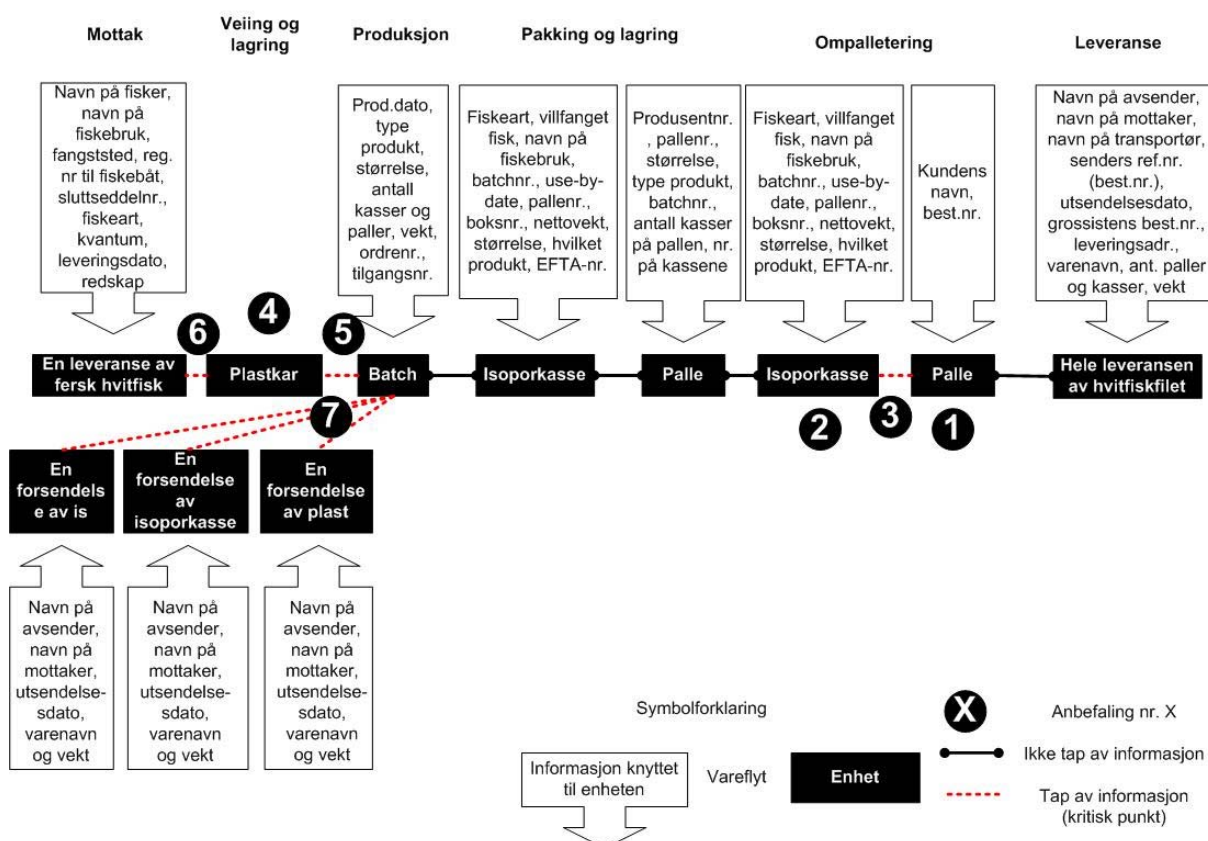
Mottak

Veiing og lagring

Produksjon

Pakking og lagring

Ompalletering

Leveranse

Navn på fisker, navn på fiskebruk, fangststed, reg. nr til fiskebåt, sluttseddelnr., fiskeart, kvantum, leveringsdato, redskap

Prod.dato, type produkt, størrelse, antall kasser og paller, vekt, ordrenr., tilgangsnr.

Fiskeart, villfanget fisk, navn på fiskebruk, batchnr., use-by-date, pallenr., boksnr., nettovekt, størrelse, hvilket produkt, EFTA-nr.

Produsentnr., pallenr., størrelse, type produkt, batchnr., antall kasser på pallen, nr. på kassene

Fiskeart, villfanget fisk, navn på fiskebruk, batchnr., use-by-date, pallenr., boksnr., nettovekt, størrelse, hvilket produkt, EFTA-nr.

Kundens navn, best.nr.

Navn på avsender, navn på mottaker, navn på transportør, senders ref.nr. (best.nr.), utsendelsesdato, grossistens best.nr., leveringsadr., varenavn, ant. paller og kasser, vekt

6

4

5

En leveranse av fersk hvitfisk

Plastkar

Batch

Isoporkasse

Palle

Isoporkasse

Palle

Hele leveransen av hvitfiskfilet

7

2

3

1

En forsendels e av is

En forsendelse av isoporkasse

En forsendelse av plast

Navn på avsender, navn på mottaker, utsendelsesdato, varenavn og vekt

Navn på avsender, navn på mottaker, utsendelsesdato, varenavn og vekt

Navn på avsender, navn på mottaker, utsendelsesdato, varenavn og vekt

Symbolforklaring

X

Anbefaling nr. X

Ikke tap av informasjon

Tap av informasjon (kritisk punkt)

Informasjon knyttet til enheten

Vareflyt

Enhet